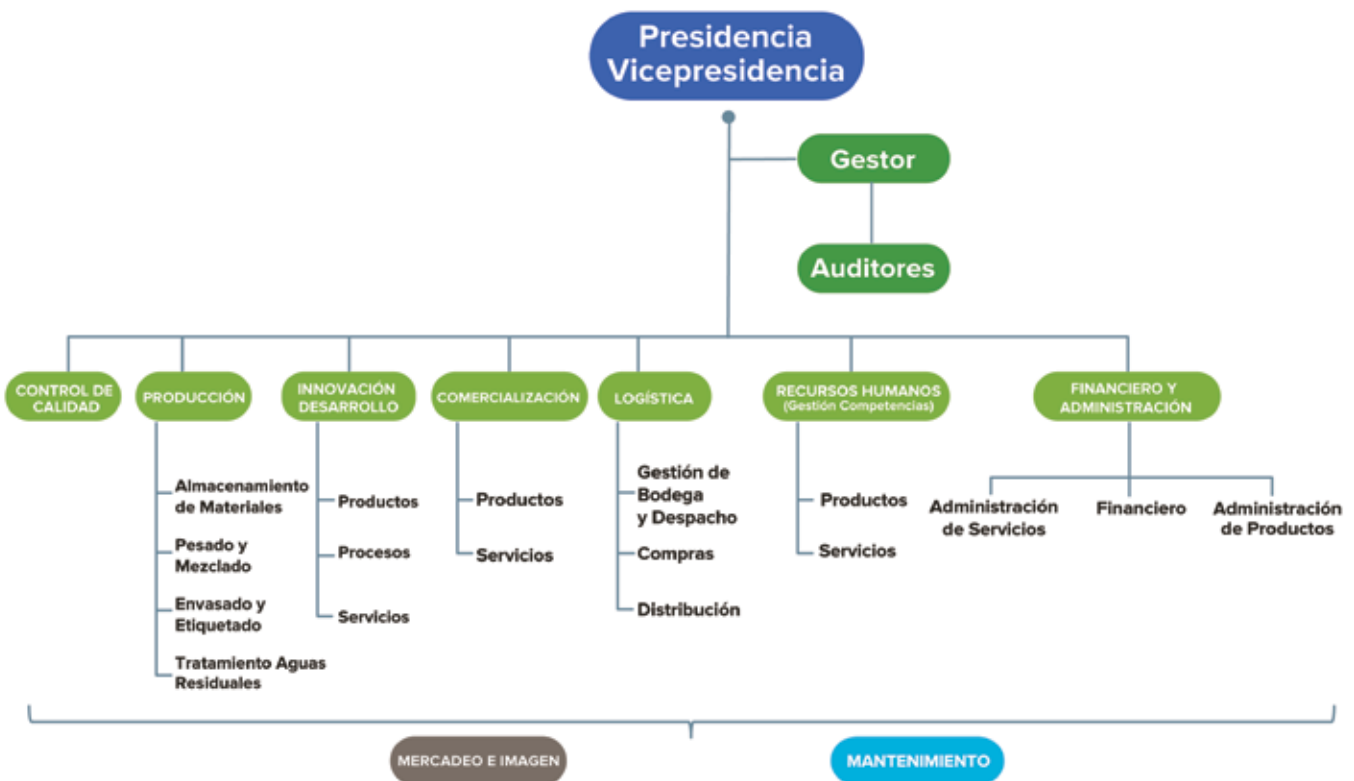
Presidencia
Vicepresidencia

Gestor

Auditores

CONTROL DE CALIDAD

PRODUCCIÓN

Almacenamiento de Materiales

Pesado y Mezclado

Envasado y Etiquetado

Tratamiento Aguas Residuales

INNOVACIÓN DESARROLLO

Productos

Procesos

Servicios

COMERCIALIZACIÓN

Productos

Servicios

LOGÍSTICA

Gestión de Bodega y Despacho

Compras

Distribución

RECURSOS HUMANOS (Gestión Competencias)

Productos

Servicios

FINANCIERO Y ADMINISTRACIÓN

Administración de Servicios

Financiero

Administración de Productos

MERCADEO E IMAGEN

MANTENIMIENTO